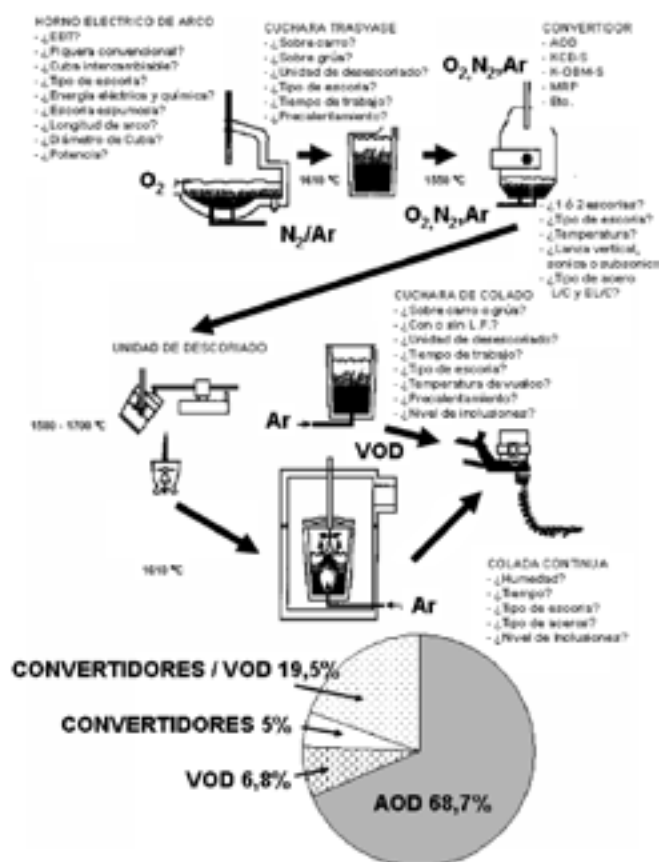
HORNO ELECTRICO DE ARCO
- ¿EBT?
- ¿Piquera convencional?
- ¿Cuba intercambiable?
- ¿Tipo de escoria?
- ¿Energía eléctrica y química?
- ¿Escoria espumosa?
- ¿Longitud de arco?
- ¿Diámetro de Cuba?
- ¿Potencia?

CUCHARA TRASVASE
- ¿Sobre carro?
- ¿Sobre grúa?
- ¿Unidad de desescoriado?
- ¿Tipo de escoria?
- ¿Tiempo de trabajo?
- ¿Precalentamiento?

CONVERTIDOR
- AOD
- KCB-S
- K-OBM-S
- MRP
- Etc.

$O_2$

$N_2/Ar$

1610 °C

1550 °C

$O_2,N_2,Ar$

$O_2,N_2,Ar$

- ¿1 ó 2 escorias?
- ¿Tipo de escoria?
- ¿Temperatura?
- ¿Lanza vertical, sonica o subsonica?
- ¿Tipo de acero L/C y EL/C?

UNIDAD DE DESCORIADO

1580 - 1700 °C

CUCHARA DE COLADO
- ¿Sobre carro o grúa?
- ¿Con o sin L.F.?
- ¿Unidad de desescoriado?
- ¿Tiempo de trabajo?
- ¿Tipo de escoria?
- ¿Temperatura de vuelco?
- ¿Precalentamiento?
- ¿Nivel de inclusiones?

Ar

VOD

1610 °C

Ar

COLADA CONTINUA
- ¿Humedad?
- ¿Tiempo?
- ¿Tipo de escoria?
- ¿Tipo de acero?
- ¿Nivel de inclusiones?

CONVERTIDORES / VOD 19,5%

CONVERTIDORES 5%

VOD 6,8%

AOD 68,7%